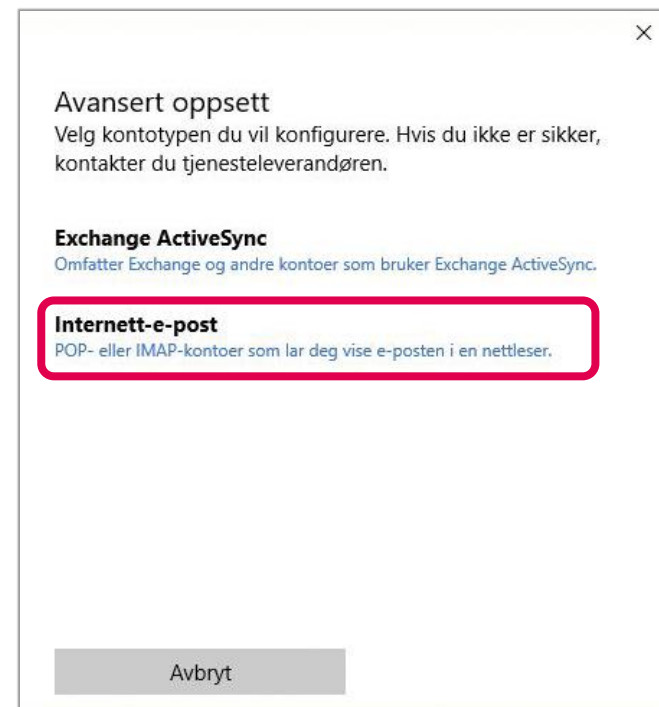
×

Avansert oppsett
Velg kontotypen du vil konfigurere. Hvis du ikke er sikker, kontakter du tjenesteleverandøren.

Exchange ActiveSync
Omfatter Exchange og andre kontoer som bruker Exchange ActiveSync.

Internett-e-post
POP- eller IMAP-kontoer som lar deg vise e-posten i en nettleser.

Avbryt